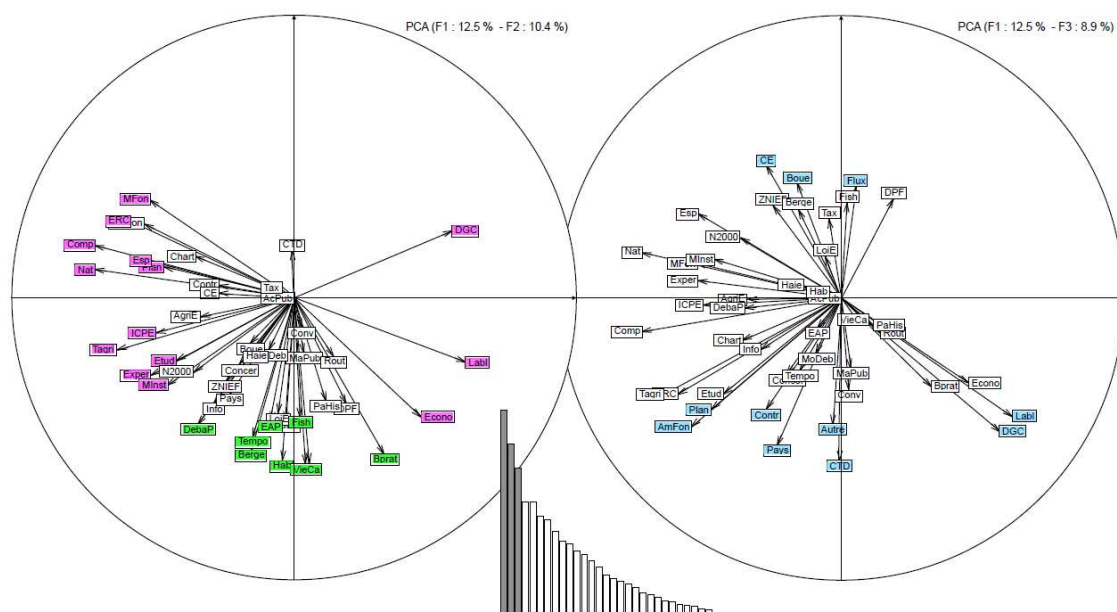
PCA (F1 : 12.5 % - F2 : 10.4 %)

MFon
ERC
on
Comp
Esp
Plan
Chart
Nat
CTD
DGC
Tax
Contr
CE
AcPub
AgriE
ICPE
Taqri
Etud
Exper
N2000
MInst
Boue
Haie
Deb
Concer
ZNIEF
Pays
Info
DebaP
Conv
MaPub
Rout
Labl
PaHis
DPF
Econo
EAP
Fish
LoiE
Tempo
Berge
Hab
VieCa
Bprat

PCA (F1 : 12.5 % - F3 : 8.9 %)

CE
Boue
Flux
ZNIE
Berge
Fish
DPF
Tax
Esp
N2000
LoiE
Nat
MF
MInst
Exper
Haie
Hab
AcPub
ICPE
Agri
DebaP
VieCa
PaHis
Rout
Comp
Chart
Info
EAP
MoDeb
Tempo
Concer
MaPub
Conv
Bprat
Econo
Taqri
RC
Etud
Plan
AmFon
Contr
Pays
Autre
CTD
Labl
DGC